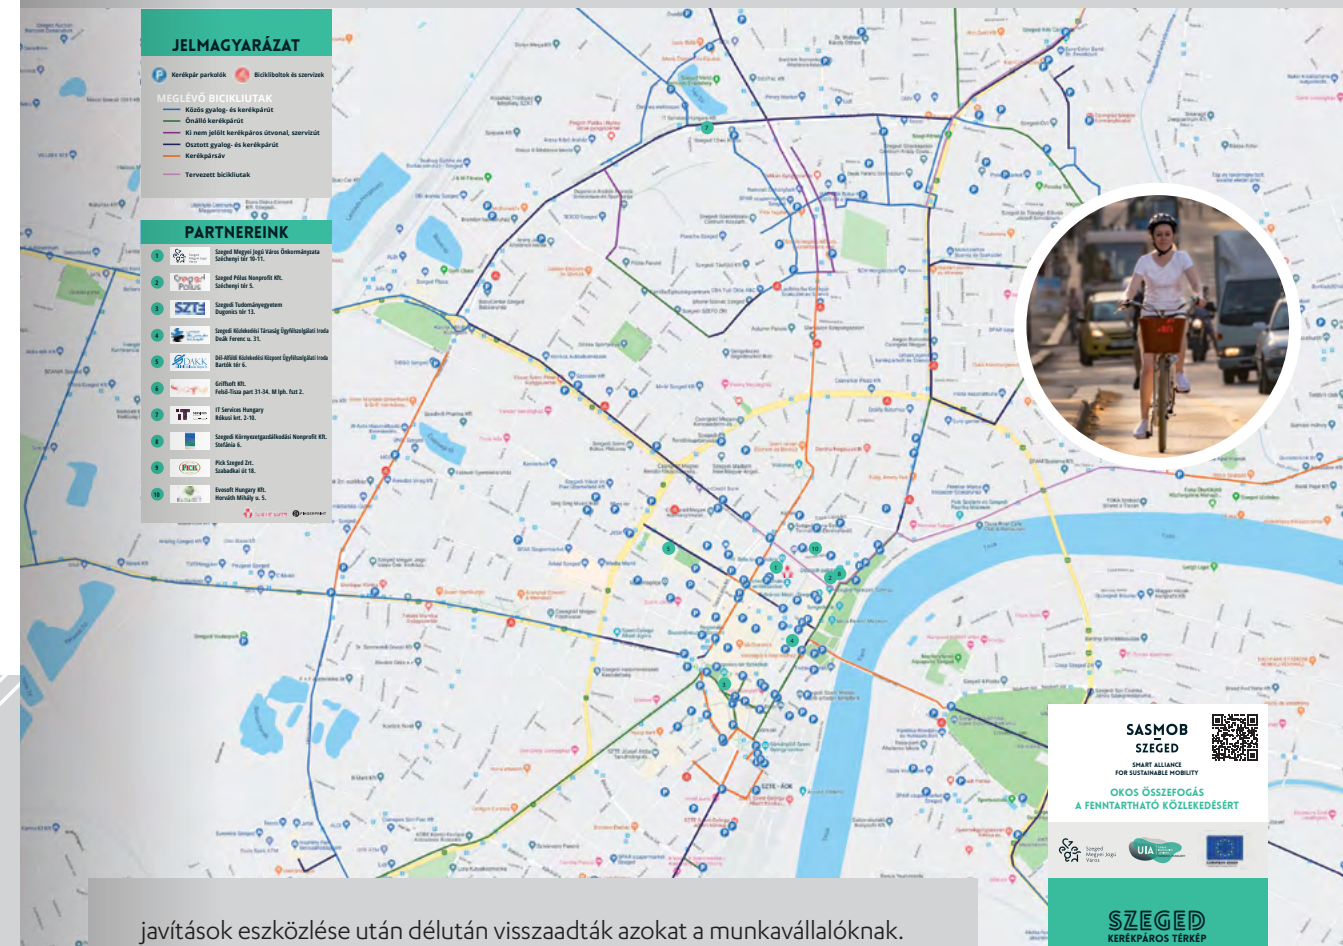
JELMAGYARÁZAT

Kerékpár parkolók
Bicikliboltok és szervizek

MEGLÉVŐ BICIKLIUTAK
Közös gyalog- és kerékpárút
Önálló kerékpárút
Ki nem jelölt kerékpáros útvonal, szervizút
Osztott gyalog- és kerékpárút
Kerékpársáv

Tervezett bicikliutak

PARTNEREINK

1 Szeged Megyei Jogú Város Önkormányzata Széchenyi tér 10-11.
2 Szegedi Pólus Nonprofit Kft. Széchenyi tér 5.
3 Szegedi Tudományegyetem Dugonics tér 13.
4 Szegedi Közlekedési Társaság Ügyfélszolgálati Iroda Deák Ferenc u. 31.
5 Dél-Alföldi Közlekedési Központ Ügyfélszolgálati Iroda Bartók tér 6.
6 Griffsoft Kft. Felső-Tisza part 31-34. M lph. fszt 2.
7 IT Services Hungary Rókusi krt. 2-10.
8 Szegedi Környezetgazdálkodási Nonprofit Kft. Stefánia 6.
9 Pick Szeged Zrt. Szabadkai út 18.
10 Evosoft Hungary Kft. Horváth Mihály u. 5.

SASMOB
SZEGED
SMART ALLIANCE FOR SUSTAINABLE MOBILITY
OKOS ÖSSZEFOGÁS A FENNTARTHATÓ KÖZLEKEDÉSÉRT

Szeged Megyei Jogú Város
UIA

SZEGED
KERÉKPÁROS TÉRKÉP

javítások eszközlése után délután visszaadták azokat a munkavállalóknak.